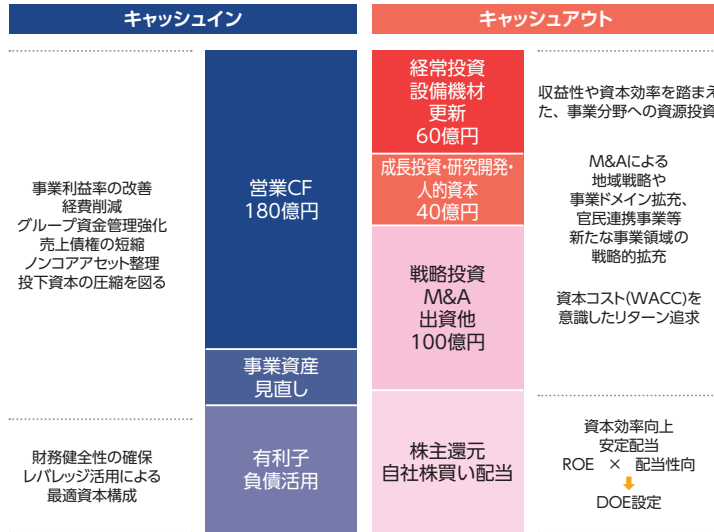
キャッシュイン

キャッシュアウト

事業利益率の改善
経費削減
グループ資金管理強化
売上債権の短縮
ノンコアアセット整理
投下資本の圧縮を図る

営業CF
180億円

事業資産
見直し

財務健全性の確保
レバレッジ活用による
最適資本構成

有利子
負債活用

経常投資
設備機材
更新
60億円

成長投資・研究開発・
人的資本
40億円

戦略投資
M&A
出資他
100億円

株主還元
自社株買い配当

収益性や資本効率を踏まえ
た、事業分野への資源投資

M&Aによる
地域戦略や
事業ドメイン拡充、
官民連携事業等
新たな事業領域の
戦略的拡充

資本コスト(WACC)を
意識したリターン追求

資本効率向上
安定配当
ROE × 配当性向
DOE設定